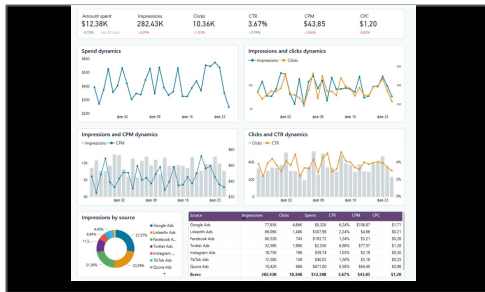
Amount spent
$12.38K
-4.55%

Impressions
282.43K
-6.29%

Clicks
10.36K
-1.53%

CTR
3.67%
+0.79%

CPM
$43.85
+1.86%

CPC
$1.20
0.00%

Spend dynamics
$500
$400
$300
$200
dec 02
dec 09
dec 16
dec 23

Impressions and clicks dynamics
Impressions
Clicks
dec 02
dec 09
dec 16
dec 23

Impressions and CPM dynamics
Impressions
CPM
$80
$60
$40
$20
10K
5K
0K
dec 02
dec 09
dec 16
dec 23

Clicks and CTR dynamics
Clicks
CTR
600
400
200
0
4%
3%
2%
dec 02
dec 09
dec 16
dec 23

Impressions by source
Google Ads
LinkedIn Ads
Facebook A...
Twitter Ads
Instagram ...
TikTok Ads
Quora Ads
4.45%
6.64%
27.57%
23.58%
21.38%

| Source | Impressions | Clicks | Spend | CTR | CPM | CPC |
|---|---|---|---|---|---|---|
| Google Ads | 77,856 | 4,886 | $8,326 | 6.34% | $106.87 | $1.71 |
| LinkedIn Ads | 66,596 | 1,496 | $307.98 | 2.24% | $4.94 | $0.21 |
| Facebook Ads | 60,326 | 740 | $193.72 | 1.24% | $3.21 | $0.26 |
| Twitter Ads | 32,590 | 1,886 | $2,536 | 6.06% | $77.97 | $1.34 |
| Instagram Ads | 18,756 | 190 | $59.74 | 1.01% | $3.19 | $0.31 |
| TikTok Ads | 12,568 | 198 | $40.02 | 1.26% | $3.18 | $0.20 |
| Quora Ads | 10,426 | 886 | $871.00 | 8.50% | $84.40 | $0.98 |
| Всего | 282,430 | 10,360 | $12,380 | 3.67% | $43.85 | $1.20 |